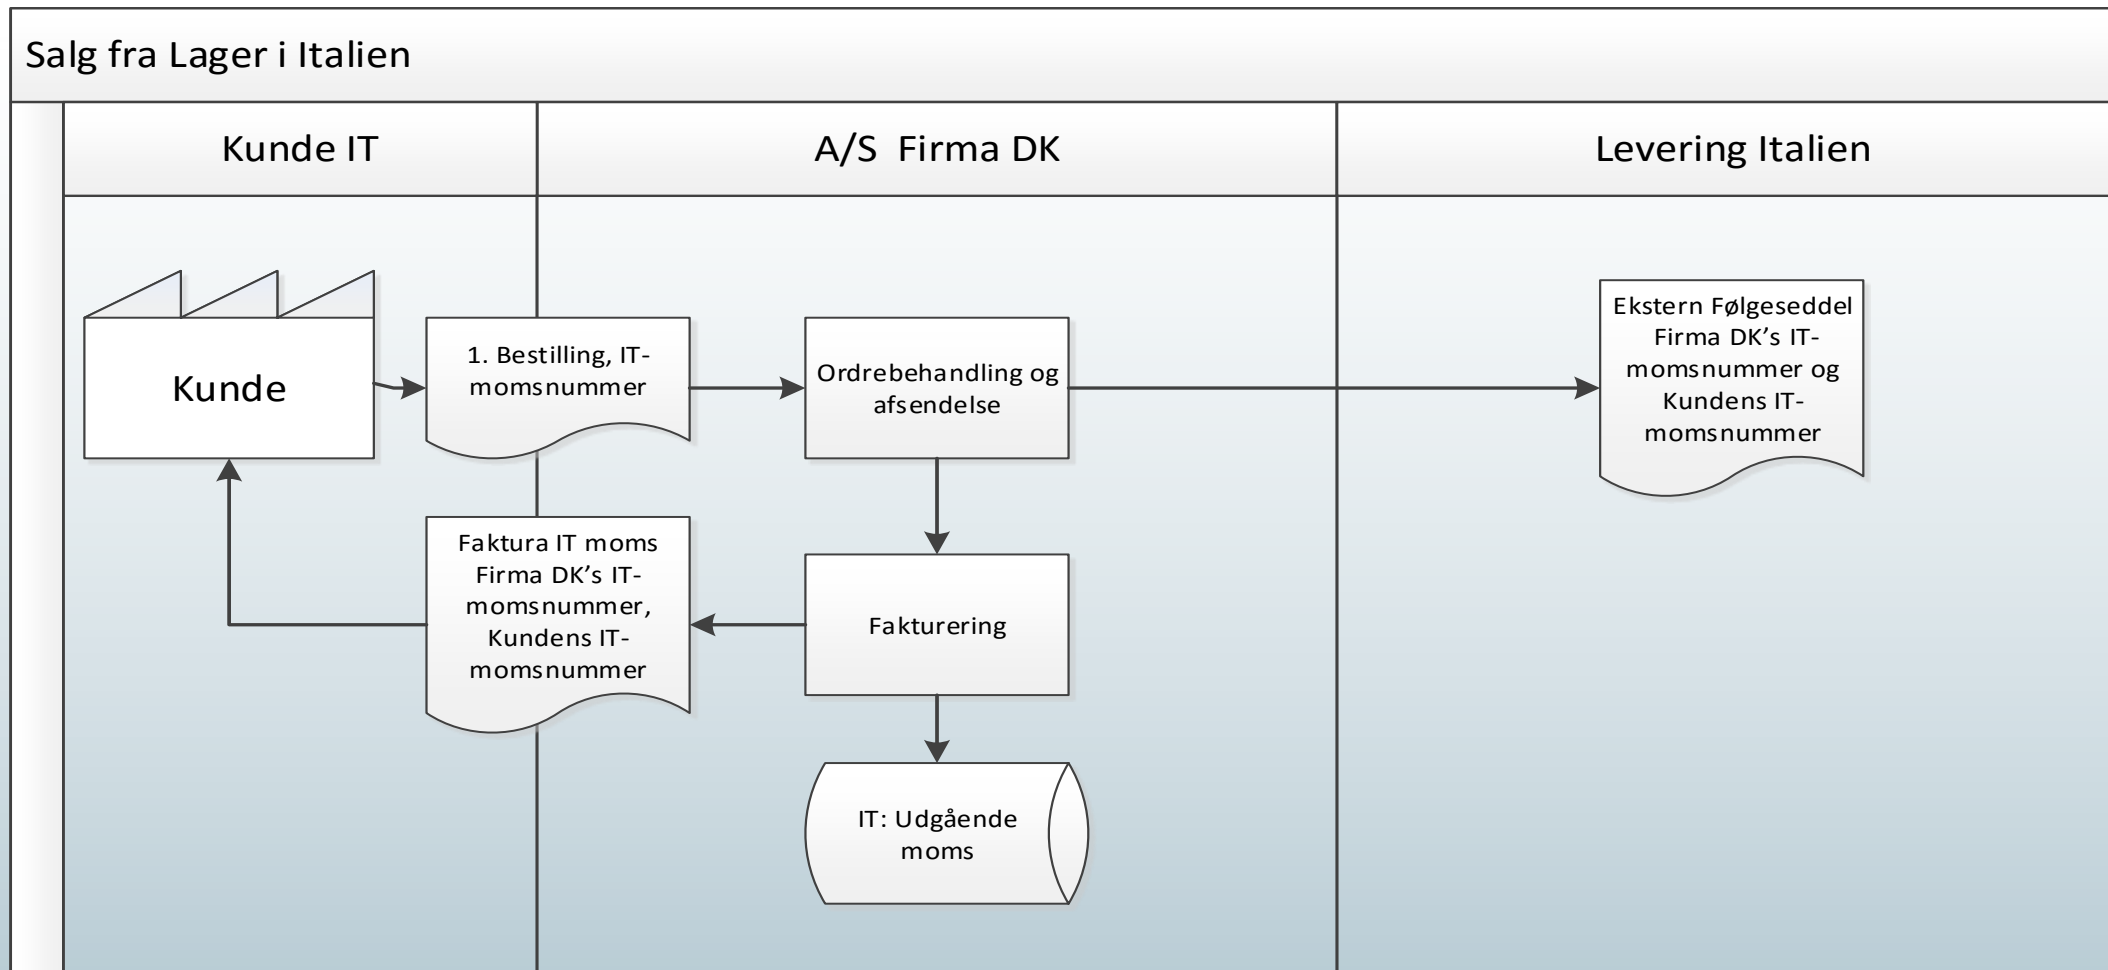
Salg fra Lager i Italien

Kunde IT

A/S Firma DK

Levering Italien

Kunde

1. Bestilling, IT-momsnummer

Ordrebehandling og afsendelse

Ekstern Følgeseddel Firma DK's IT-momsnummer og Kundens IT-momsnummer

Faktura IT moms Firma DK's IT-momsnummer, Kundens IT-momsnummer

Fakturering

IT: Udgående moms